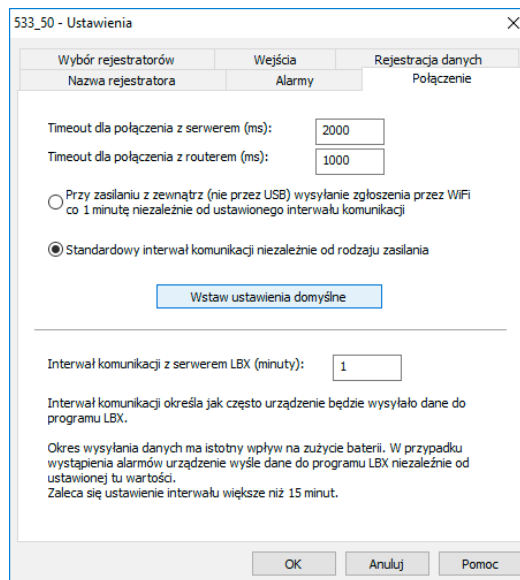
533_50 - Ustawienia

×

Wybór rejestratorów | Wejścia | Rejestracja danych
Nazwa rejestratora | Alarmy | Połączenie

Timeout dla połączenia z serwerem (ms): 2000

Timeout dla połączenia z routerem (ms): 1000

Przy zasilaniu z zewnątrz (nie przez USB) wysyłanie zgłoszenia przez WiFi co 1 minutę niezależnie od ustawionego interwału komunikacji

Standardowy interwał komunikacji niezależnie od rodzaju zasilania

Wstaw ustawienia domyślne

Interwał komunikacji z serwerem LBX (minuty): 1

Interwał komunikacji określa jak często urządzenie będzie wysyłało dane do programu LBX.

Okres wysyłania danych ma istotny wpływ na zużycie baterii. W przypadku wystąpienia alarmów urządzenie wyśle dane do programu LBX niezależnie od ustawionej tu wartości.
Zaleca się ustawienie interwału większe niż 15 minut.

OK | Anuluj | Pomoc